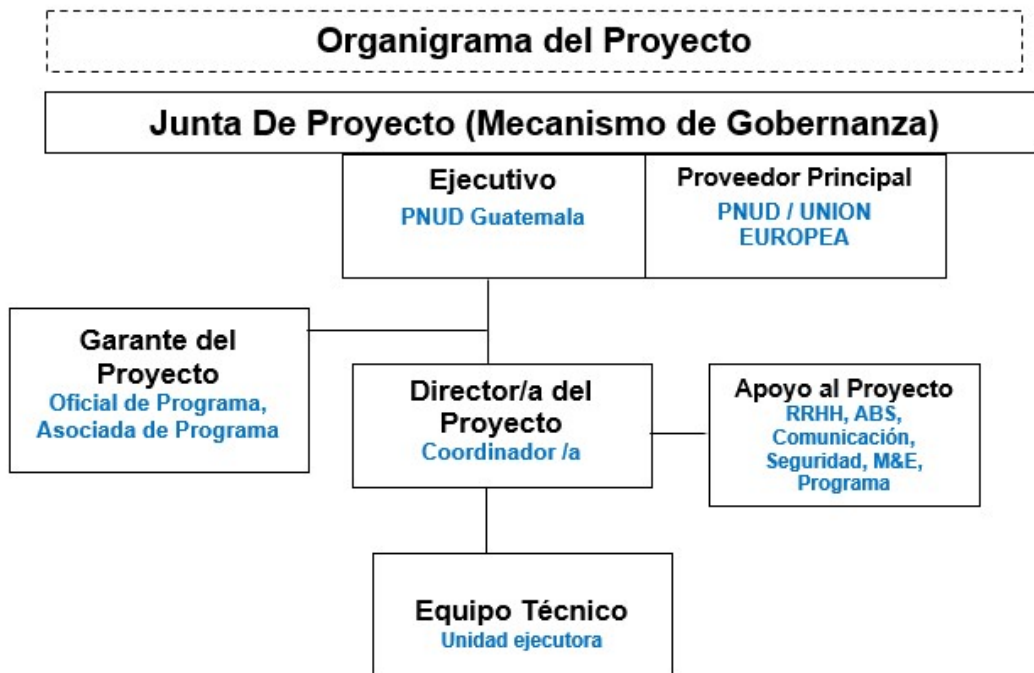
Organigrama del Proyecto

Junta De Proyecto (Mecanismo de Gobernanza)

Ejecutivo
PNUD Guatemala

Proveedor Principal
PNUD / UNION EUROPEA

Garante del Proyecto
Oficial de Programa, Asociada de Programa

Director/a del Proyecto
Coordinador /a

Apoyo al Proyecto
RRHH, ABS, Comunicación, Seguridad, M&E, Programa

Equipo Técnico
Unidad ejecutora